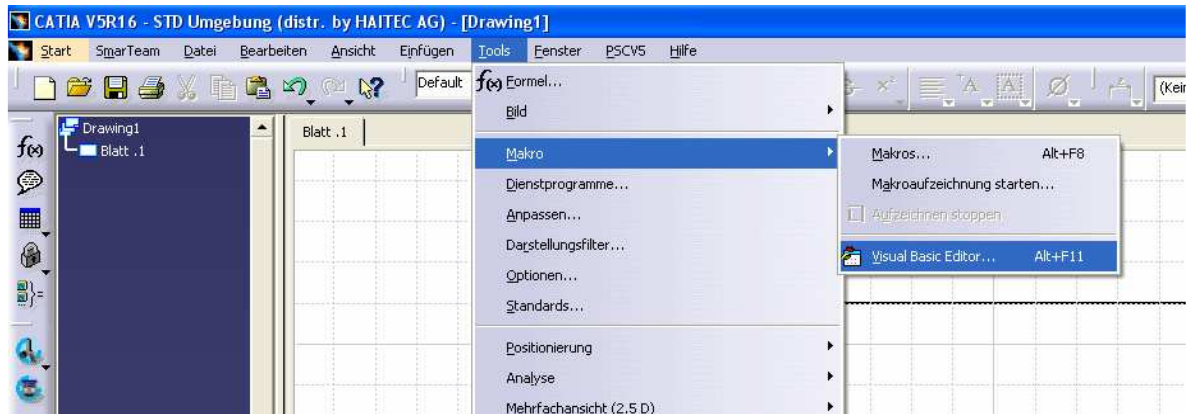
CATIA V5R16 - STD Umgebung (distr. by HAITEC AG) - [Drawing1]

Start SmarTeam Datei Bearbeiten Ansicht Einfügen Tools Fenster PSCV5 Hilfe

Default

(Kein

Drawing1
Blatt .1

Blatt .1

Formel...
Bild
Makro
Dienstprogramme...
Anpassen...
Darstellungsfilter...
Optionen...
Standards...
Positionierung
Analyse
Mehrfachansicht (2,5 D)

Makros... Alt+F8
Makroaufzeichnung starten...
Aufzeichnen stoppen
Visual Basic Editor... Alt+F11